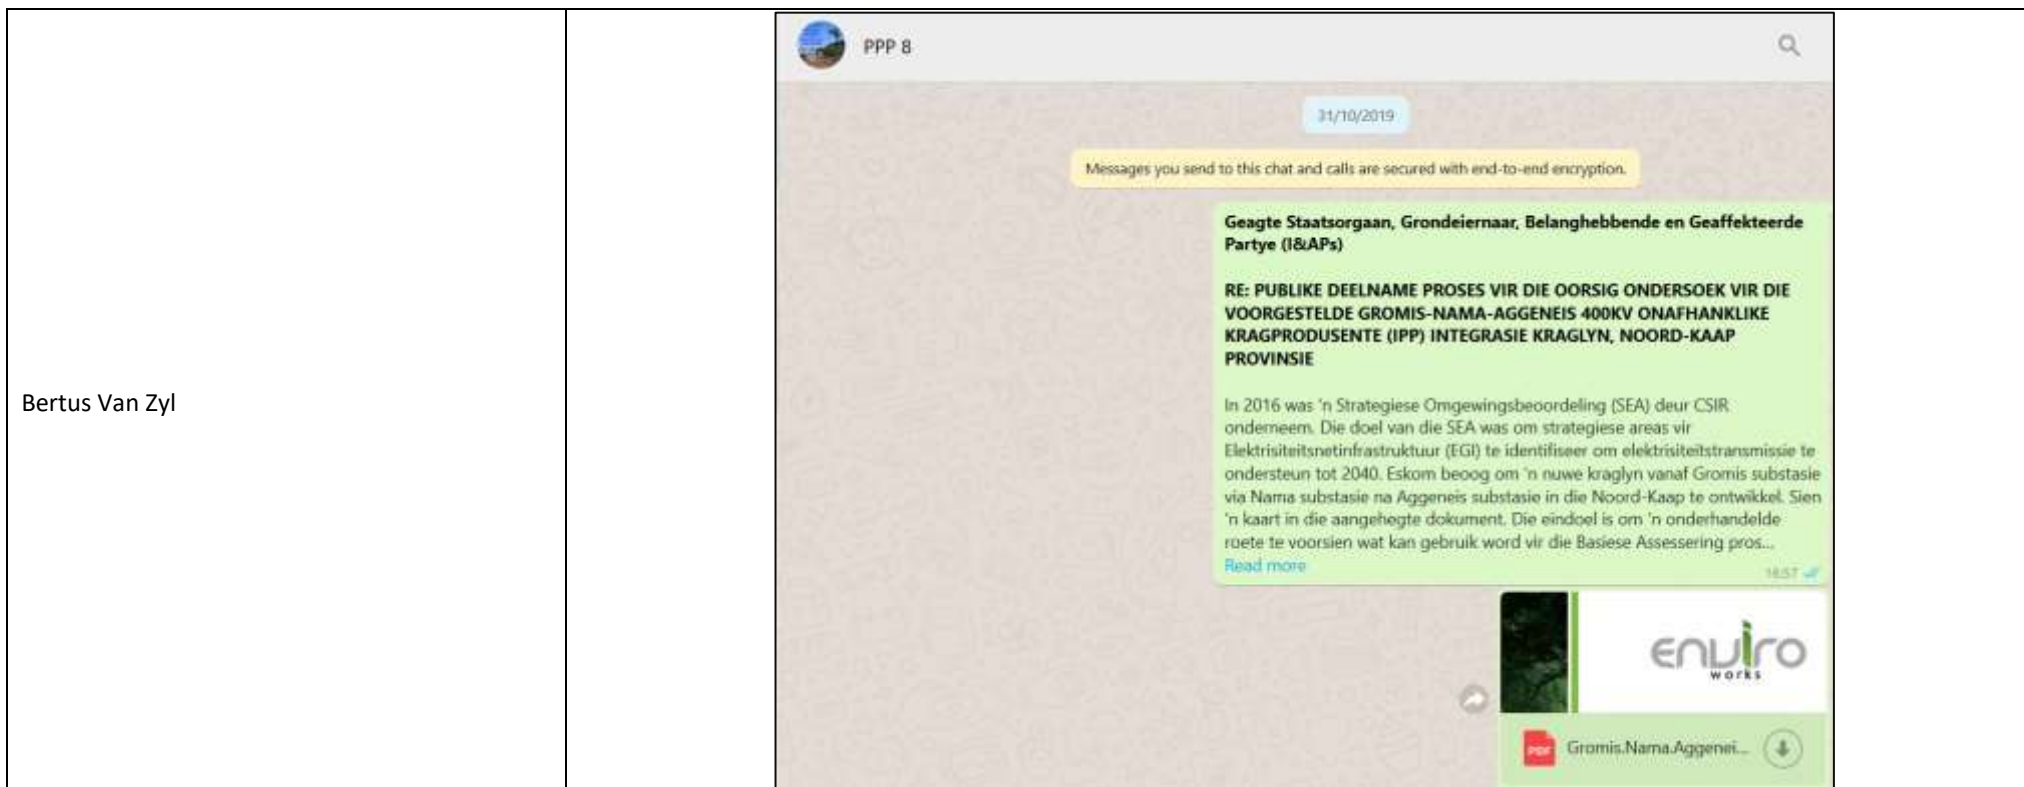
| Bertus Van Zyl | | PPP 8<br><br>31/10/2019<br><br>Messages you send to this chat and calls are secured with end-to-end encryption.<br><br>**Geagte Staatsorgaan, Grondeiernaar, Belanghebbende en Geaffekteerde Partye (I&APs)**<br><br>**RE: PUBLIKE DEELNAME PROSES VIR DIE OORSIG ONDERSOEK VIR DIE VOORGESTELDE GROMIS-NAMA-AGGENEIS 400KV ONAFHANKLIKE KRAGPRODUSENTE (IPP) INTEGRASIE KRAGLYN, NOORD-KAAP PROVINSIE**<br><br>In 2016 was 'n Strategiese Omgewingsbeoordeling (SEA) deur CSIR onderneem. Die doel van die SEA was om strategiese areas vir Elektrisiteitsnetinfrastruktuur (EGI) te identifiseer om elektrisiteitstransmissie te ondersteun tot 2040. Eskom beoog om 'n nuwe kraglyn vanaf Gromis substasie via Nama substasie na Aggeneis substasie in die Noord-Kaap te ontwikkel. Sien 'n kaart in die aangehegte dokument. Die eindoel is om 'n onderhandelde roete te voorsien wat kan gebruik word vir die Basiese Assessering pros...<br>Read more<br>16:57<br><br>enviro works<br><br>PDF Gromis.Nama.Aggenei... |